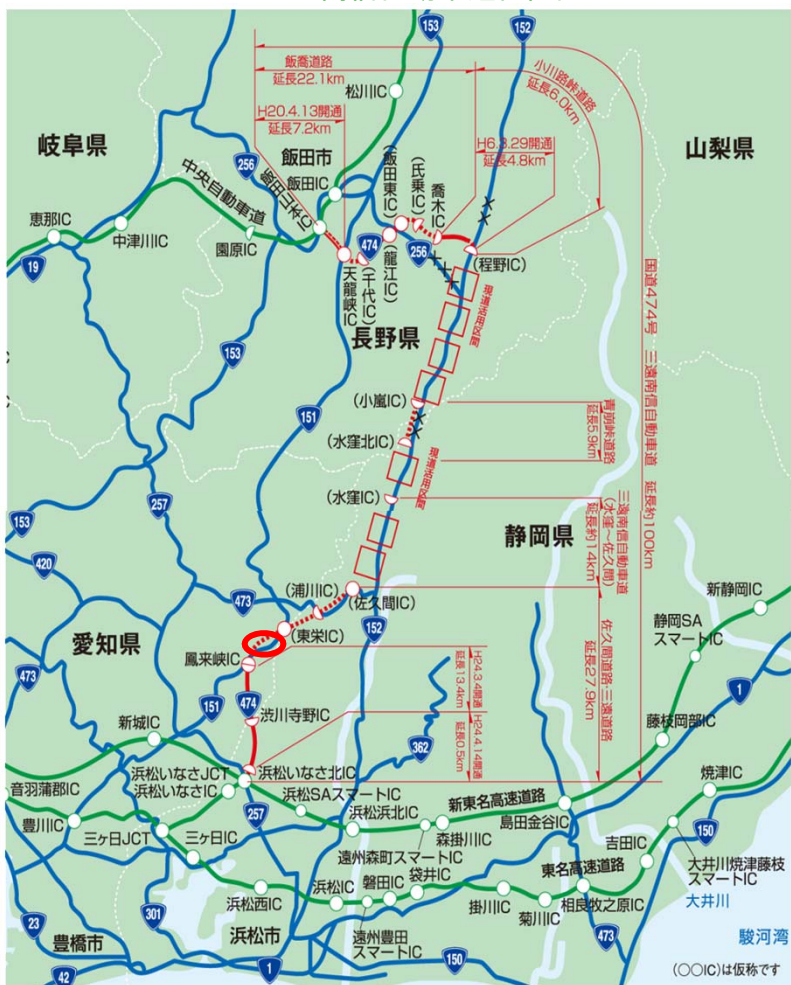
153
152
飯喬道路
延長22.1km
小川路峠道路
延長6.0km
松川IC
H20.4.13開通
延長7.2km
岐阜県
飯田市
(飯田東IC)
(氏乗IC)
喬木IC
H6.3.29開通
延長4.8km
山梨県
256
中央自動車道
飯田IC
飯田山本IC
恵那IC
中津川IC
園原IC
474
256
(程野IC)
19
天龍峡IC
(千代IC)
(龍江IC)
現道活用区間
153
長野県
国道474号 三遠南信自動車道 延長約100km
(小嵐IC)
青崩峠道路
延長5.9km
151
(水窪北IC)
現道活用区間
257
(水窪IC)
三遠南信自動車道
(水窪〜佐久間)
延長約14km
153
静岡県
420
新静岡IC
(浦川IC)
473
(佐久間IC)
静岡SA
スマートIC
愛知県
(東栄IC)
152
佐久間道路・三遠道路
延長27.9km
H24.3.4開通
延長13.4km
鳳来峡IC
H24.4.14開通
延長0.5km
473
474
1
藤枝岡部IC
新城IC
151
渋川寺野IC
362
浜松いなさJCT
浜松いなさ北IC
焼津IC
音羽蒲郡IC
浜松いなさIC
浜松SAスマートIC
新東名高速道路
257
浜松浜北IC
島田金谷IC
豊川IC
三ヶ日JCT
三ヶ日IC
森掛川IC
150
吉田IC
遠州森町スマートIC
東名高速道路
大井川焼津藤枝
スマートIC
浜松西IC
浜松IC
磐田IC
袋井IC
掛川IC
菊川IC
相良牧之原IC
大井川
301
23
豊橋市
浜松市
遠州豊田
スマートIC
473
駿河湾
42
1
150
(○○IC)は仮称です